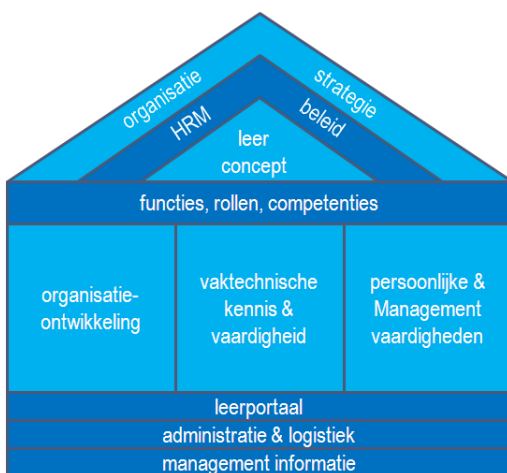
organisatie

strategie

HRM

beleid

leer concept

functies, rollen, competenties

organisatie-ontwikkeling

vaktechnische kennis & vaardigheid

persoonlijke & Management vaardigheden

leerportaal

administratie & logistiek

management informatie